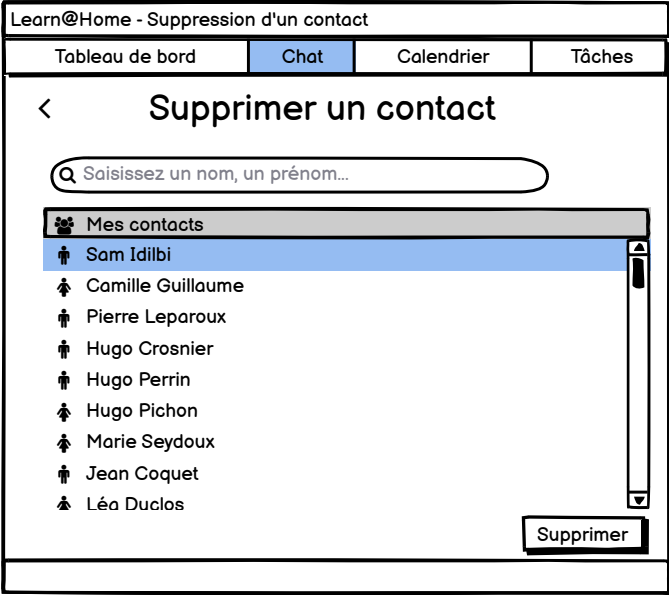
Learn@Home - Suppression d'un contact

Tableau de bord | Chat | Calendrier | Tâches

<

Supprimer un contact

Saisissez un nom, un prénom...

Mes contacts

Sam Idilbi
Camille Guillaume
Pierre Leparoux
Hugo Crosnier
Hugo Perrin
Hugo Pichon
Marie Seydoux
Jean Coquet
Léa Duclos

Supprimer